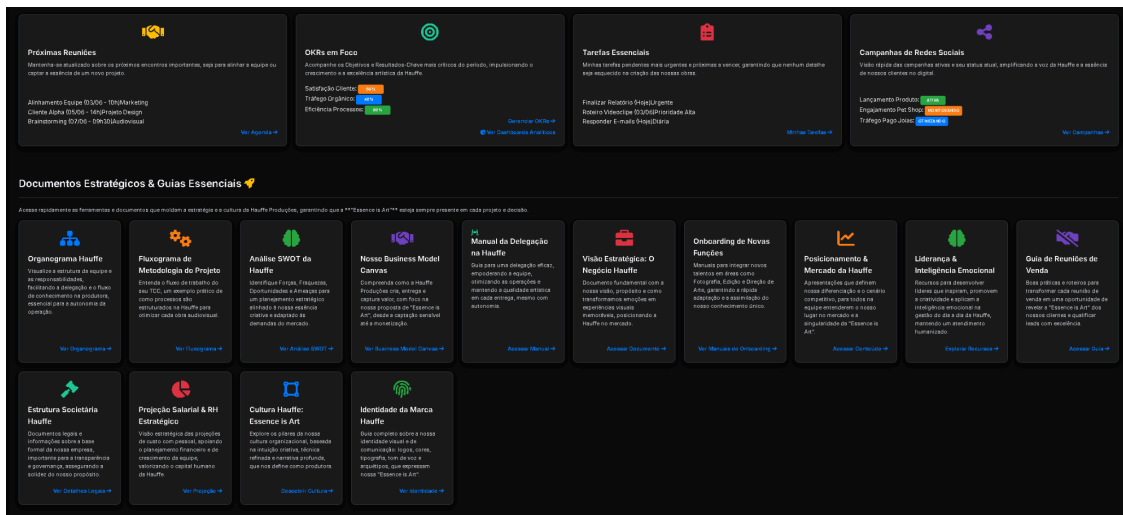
Próximas Reuniões

Mantenha-se atualizado sobre os próximos encontros importantes, seja para alinhar a equipe ou captar a essência de um novo projeto.

Alinhamento Equipe (03/06 - 10h)Marketing
Cliente Alpha (05/06 - 14h)Projeto Design
Brainstorming (07/06 - 09h30)Audiovisual

Ver Agenda →

OKRs em Foco

Acompanhe os Objetivos e Resultados-Chave mais críticos do período, impulsionando o crescimento e a excelência artística da Hauffe.

Satisfação Cliente: 90%
Tráfego Orgânico: 45%
Eficiência Processos: 84%

Gerenciar OKRs →
Ver Dashboards Analíticos

Tarefas Essenciais

Minhas tarefas pendentes mais urgentes e próximas a vencer, garantindo que nenhum detalhe seja esquecido na criação das nossas obras.

Finalizar Relatório (Hoje)Urgente
Roteiro Videoclipe (03/06)Prioridade Alta
Responder E-mails (Hoje)Diária

Minhas Tarefas →

Campanhas de Redes Sociais

Visão rápida das campanhas ativas e seu status atual, amplificando a voz da Hauffe e a essência de nossos clientes no digital.

Lançamento Produto: ATIVA
Engajamento Pet Shop: EM REVISÃO
Tráfego Pago Joias: OTIMIZANDO

Ver Campanhas →

Documentos Estratégicos & Guias Essenciais

Acesse rapidamente as ferramentas e documentos que moldam a estratégia e a cultura da Hauffe Produções, garantindo que a **"Essence is Art"** esteja sempre presente em cada projeto e decisão.

Organograma Hauffe
Visualize a estrutura da equipe e as responsabilidades, facilitando a delegação e o fluxo de conhecimento na produtora, essencial para a autonomia da operação.
Ver Organograma →

Fluxograma de Metodologia do Projeto
Entenda o fluxo de trabalho do seu TCC, um exemplo prático de como processos são estruturados na Hauffe para otimizar cada obra audiovisual.
Ver Fluxograma →

Análise SWOT da Hauffe
Identifique Forças, Fraquezas, Oportunidades e Ameaças para um planejamento estratégico alinhado à nossa essência criativa e adaptação às demandas do mercado.
Ver Análise SWOT →

Nosso Business Model Canvas
Compreenda como a Hauffe Produções cria, entrega e captura valor, com foco na nossa proposta de "Essence is Art", desde a captação sensível até a monetização.
Ver Business Model Canvas →

Manual da Delegação na Hauffe
Guia para uma delegação eficaz, empoderando a equipe, otimizando as operações e mantendo a qualidade artística em cada entrega, mesmo com autonomia.
Acessar Manual →

Visão Estratégica: O Negócio Hauffe
Documento fundamental com a nossa visão, propósito e como transformamos emoções em experiências visuais memoráveis, posicionando a Hauffe no mercado.
Acessar Documento →

Onboarding de Novas Funções
Manuais para integrar novos talentos em áreas como Fotografia, Edição e Direção de Arte, garantindo a rápida adaptação e a assimilação do nosso conhecimento único.
Ver Manuais de Onboarding →

Posicionamento & Mercado da Hauffe
Apresentações que definem nossa diferenciação e o cenário competitivo, para todos na equipe entenderem o nosso lugar no mercado e a singularidade da "Essence is Art".
Acessar Conteúdo →

Liderança & Inteligência Emocional
Recursos para desenvolver líderes que inspiram, promovem a criatividade e aplicam a inteligência emocional na gestão do dia a dia da Hauffe, mantendo um atendimento humanizado.
Explorar Recursos →

Guia de Reuniões de Venda
Boas práticas e roteiros para transformar cada reunião de venda em uma oportunidade de revelar a "Essence is Art" dos nossos clientes e qualificar leads com excelência.
Acessar Guia →

Estrutura Societária Hauffe
Documentos legais e informações sobre a base formal da nossa empresa, importante para a transparência e governança, assegurando a solidez do nosso propósito.
Ver Detalhes Legais →

Projeção Salarial & RH Estratégico
Visão estratégica das projeções de custo com pessoal, apoiando o planejamento financeiro e o crescimento da equipe, valorizando o capital humano da Hauffe.
Ver Projeção →

Cultura Hauffe: Essence is Art
Explore os pilares da nossa cultura organizacional, baseada na intuição criativa, técnica refinada e narrativa profunda, que nos define como produtora.
Desvendar Cultura →

Identidade da Marca Hauffe
Guia completo sobre a nossa identidade visual e de comunicação: logos, cores, tipografia, tom de voz e arquétipos, que expressam nossa "Essence is Art".
Ver Identidade →